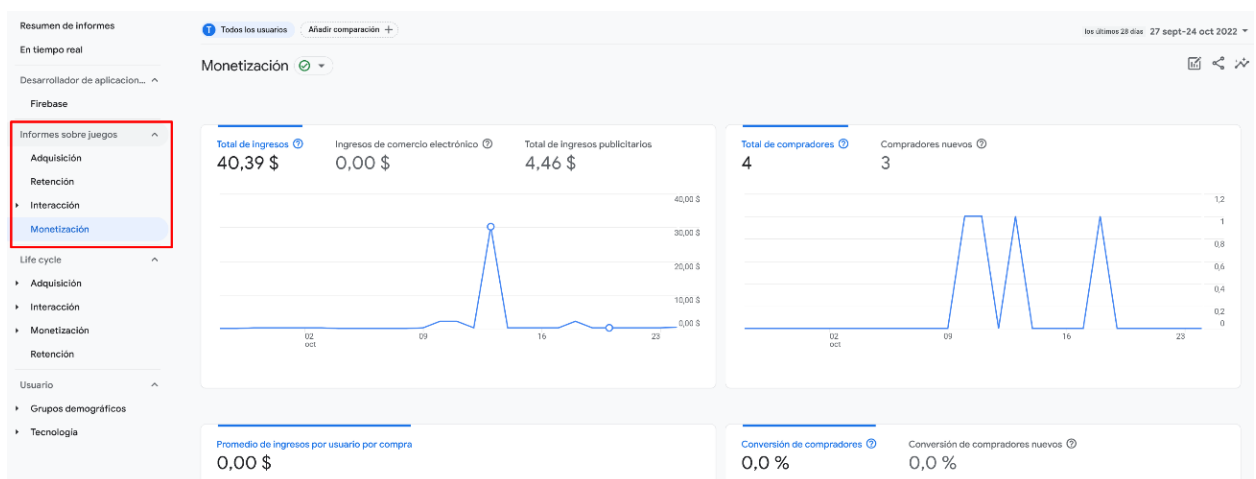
Resumen de informes
En tiempo real
Desarrollador de aplicacion...
Firebase
Informes sobre juegos
Adquisición
Retención
Interacción
Monetización
Life cycle
Adquisición
Interacción
Monetización
Retención
Usuario
Grupos demográficos
Tecnología

T Todos los usuarios
Añadir comparación +
los últimos 28 días 27 sept–24 oct 2022

Monetización

Total de ingresos
40,39 $
Ingresos de comercio electrónico
0,00 $
Total de ingresos publicitarios
4,46 $

40,00 $
30,00 $
20,00 $
10,00 $
0,00 $
02 oct
09
16
23

Total de compradores
4
Compradores nuevos
3

1,2
1
0,8
0,6
0,4
0,2
0
02 oct
09
16
23

Promedio de ingresos por usuario por compra
0,00 $

Conversión de compradores
0,0 %
Conversión de compradores nuevos
0,0 %